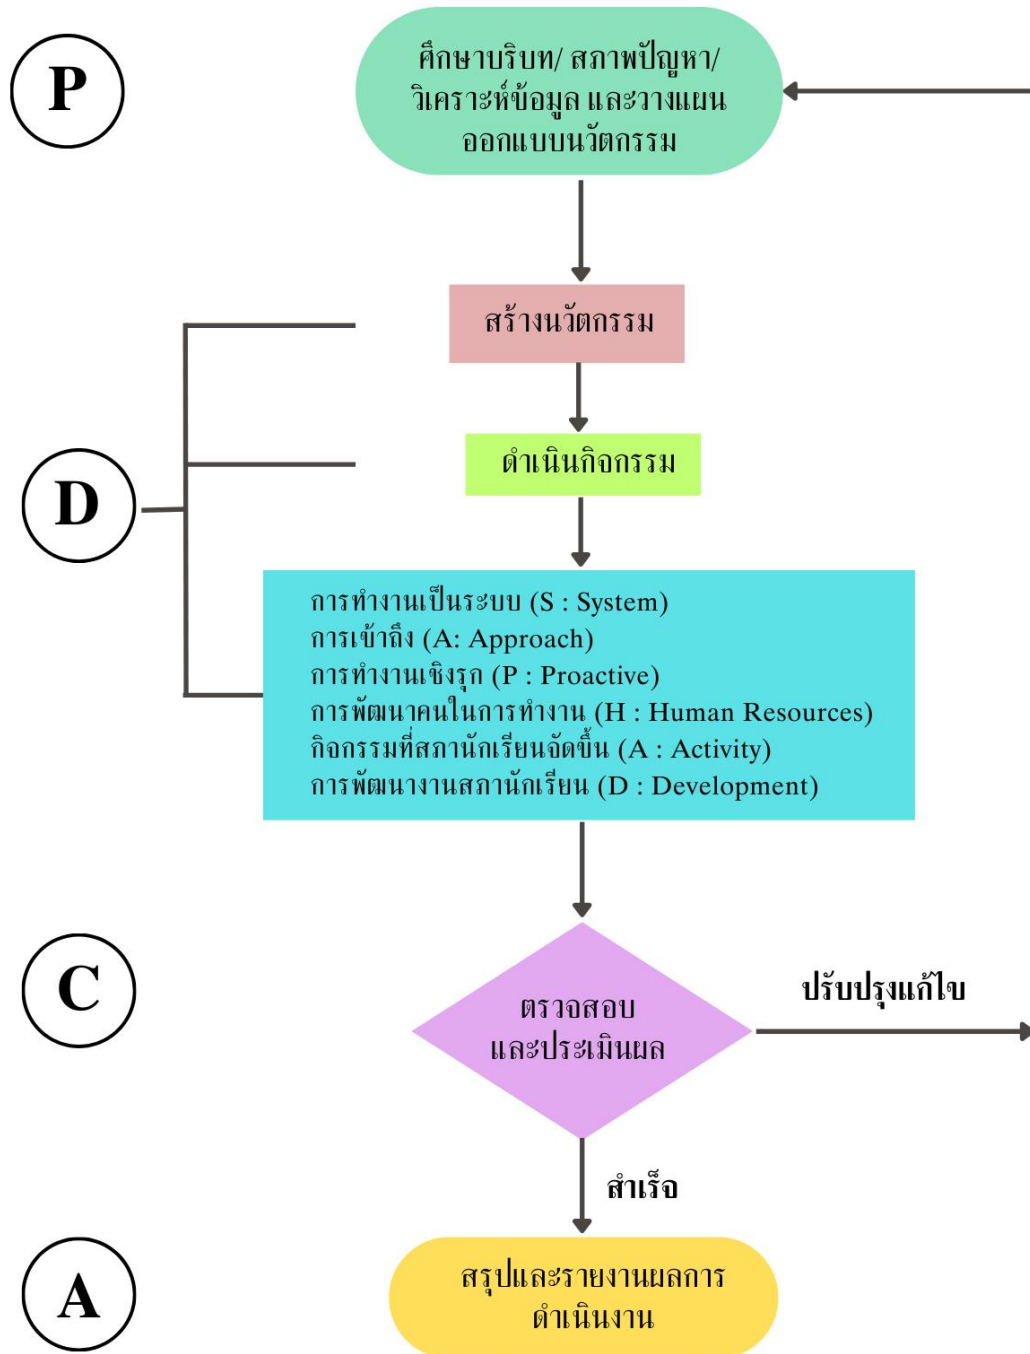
P

ศึกษาบริบท/ สภาพปัญหา/ วิเคราะห์ข้อมูล และวางแผน ออกแบบนวัตกรรม

สร้างนวัตกรรม

D

ดำเนินกิจกรรม

การทำงานเป็นระบบ (S : System)
การเข้าถึง (A: Approach)
การทำงานเชิงรุก (P : Proactive)
การพัฒนาคนในการทำงาน (H : Human Resources)
กิจกรรมที่สภานักเรียนจัดขึ้น (A : Activity)
การพัฒนางานสภานักเรียน (D : Development)

C

ตรวจสอบ และประเมินผล

ปรับปรุงแก้ไข

สำเร็จ

A

สรุปและรายงานผลการ ดำเนินงาน